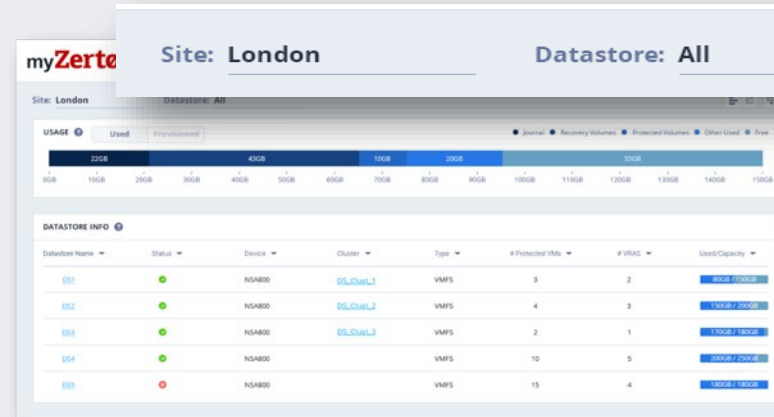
Site: London
Datastore: All

myZerto

Site: London
Datastore: All

USAGE
Used
Provisioned
Journal
Recovery Volumes
Protected Volumes
Other Used
Free

22GB
43GB
10GB
20GB
55GB

0GB
10GB
20GB
30GB
40GB
50GB
60GB
70GB
80GB
90GB
100GB
110GB
120GB
130GB
140GB
150GB

DATASTORE INFO

| Datastore Name | Status | Device | Cluster | Type | # Protected VMs | # VRAS | Used/Capacity |
|---|---|---|---|---|---|---|---|
| DS1 | | NSA800 | DS_Clust_1 | VMFS | 3 | 2 | 80GB / 150GB |
| DS2 | | NSA800 | DS_Clust_2 | VMFS | 4 | 3 | 150GB / 200GB |
| DS3 | | NSA800 | DS_Clust_3 | VMFS | 2 | 1 | 170GB / 180GB |
| DS4 | | NSA800 | | VMFS | 10 | 5 | 200GB / 250GB |
| DS5 | | NSA800 | | VMFS | 15 | 4 | 180GB / 180GB |